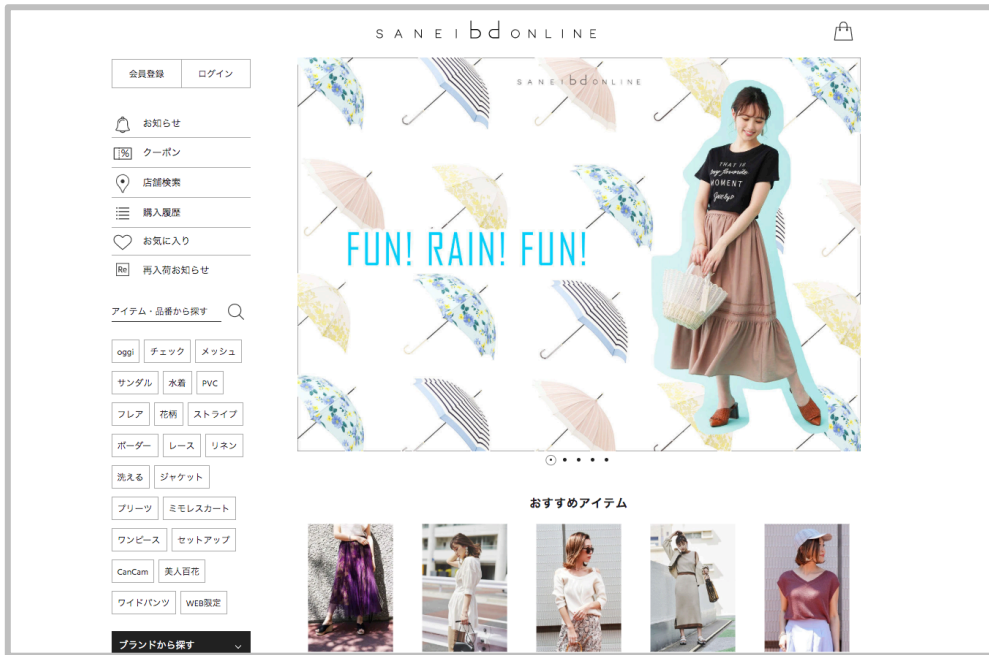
SANEI bd ONLINE

会員登録 | ログイン

お知らせ
クーポン
店舗検索
購入履歴
お気に入り
再入荷お知らせ

アイテム・品番から探す

oggi
チェック
メッシュ
サンダル
水着
PVC
フレア
花柄
ストライプ
ボーダー
レース
リネン
洗える
ジャケット
プリーツ
ミモレスカート
ワンピース
セットアップ
CanCam
美人百花
ワイドパンツ
WEB限定

ブランドから探す

SANEI bd ONLINE

FUN! RAIN! FUN!

THAT IS my favorite MOMENT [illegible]

おすすめアイテム